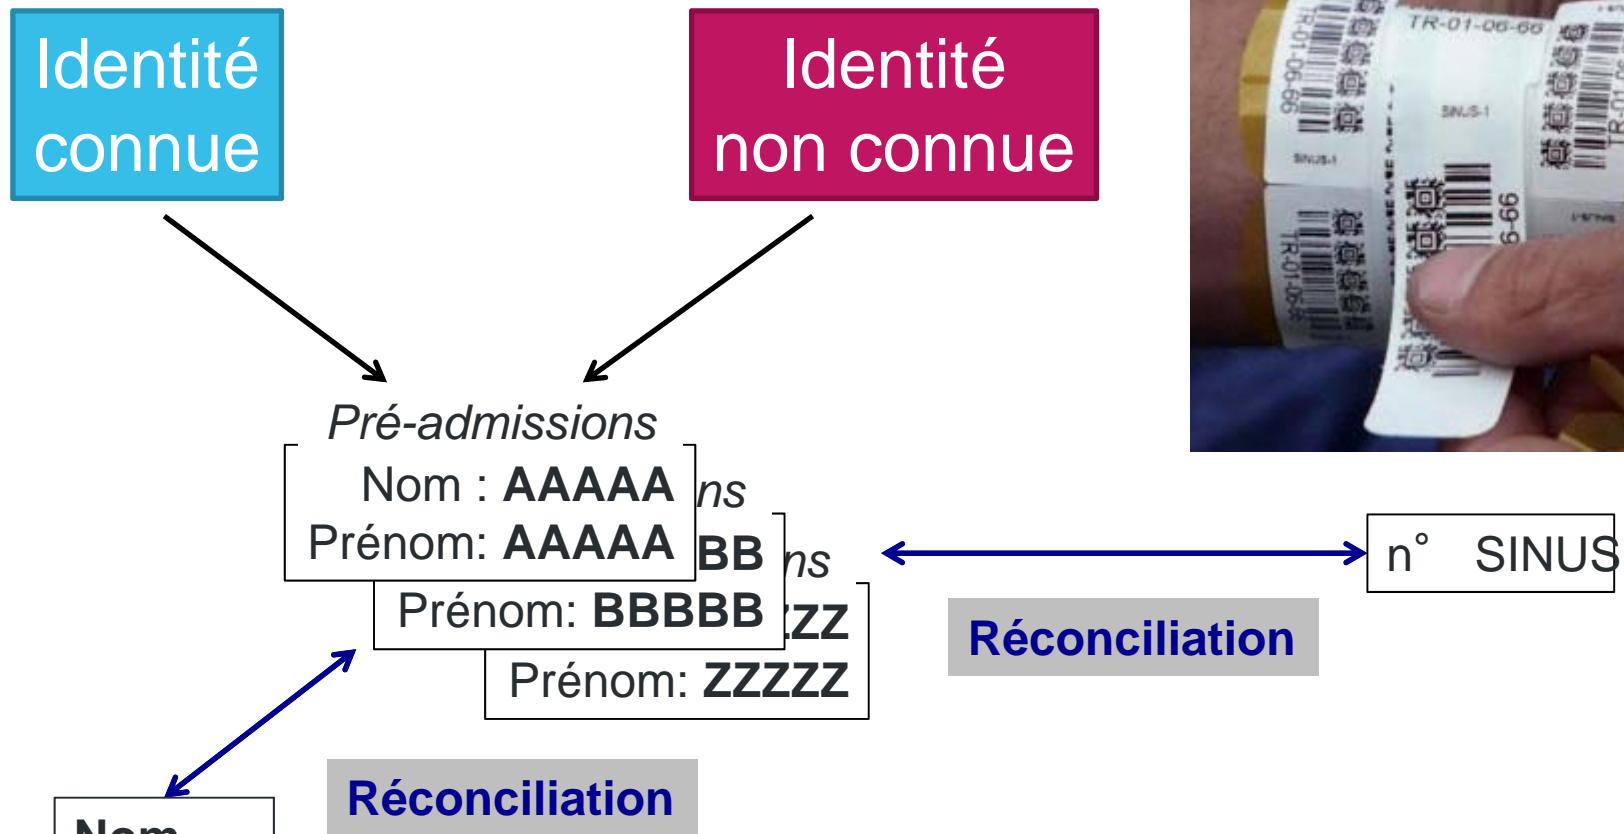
Identité connue

Identité non connue

TR-01-06-66
SINUS-1
TR-01-06-66
SINUS-1
TR-01-06-66

Pré-admissions
Nom : AAAAA
Prénom: AAAAA
ns
BB
Prénom: BBBBB
ns
ZZ
Prénom: ZZZZZ

n° SINUS

Réconciliation

Réconciliation

Nom